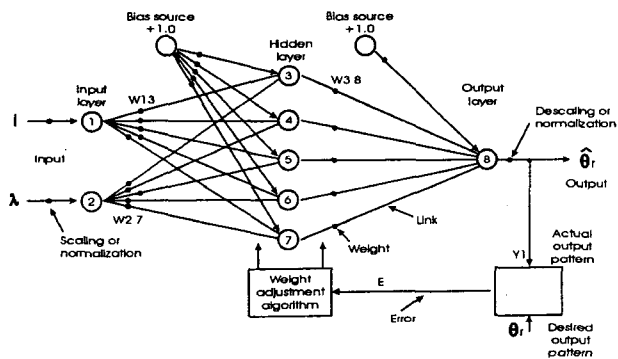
Bias source
+1.0

Bias source
+1.0

Hidden layer

Input layer

W13

W3 8

Output layer

I

1

3

4

Descaling or normalization

Input

5

8

$\hat{\theta}_r$

Output

$\lambda$

2

6

W2 7

Link

Scaling or normalization

7

Weight

Actual output pattern

Y1

E

Weight adjustment algorithm

Error

$\theta_r$

Desired output pattern